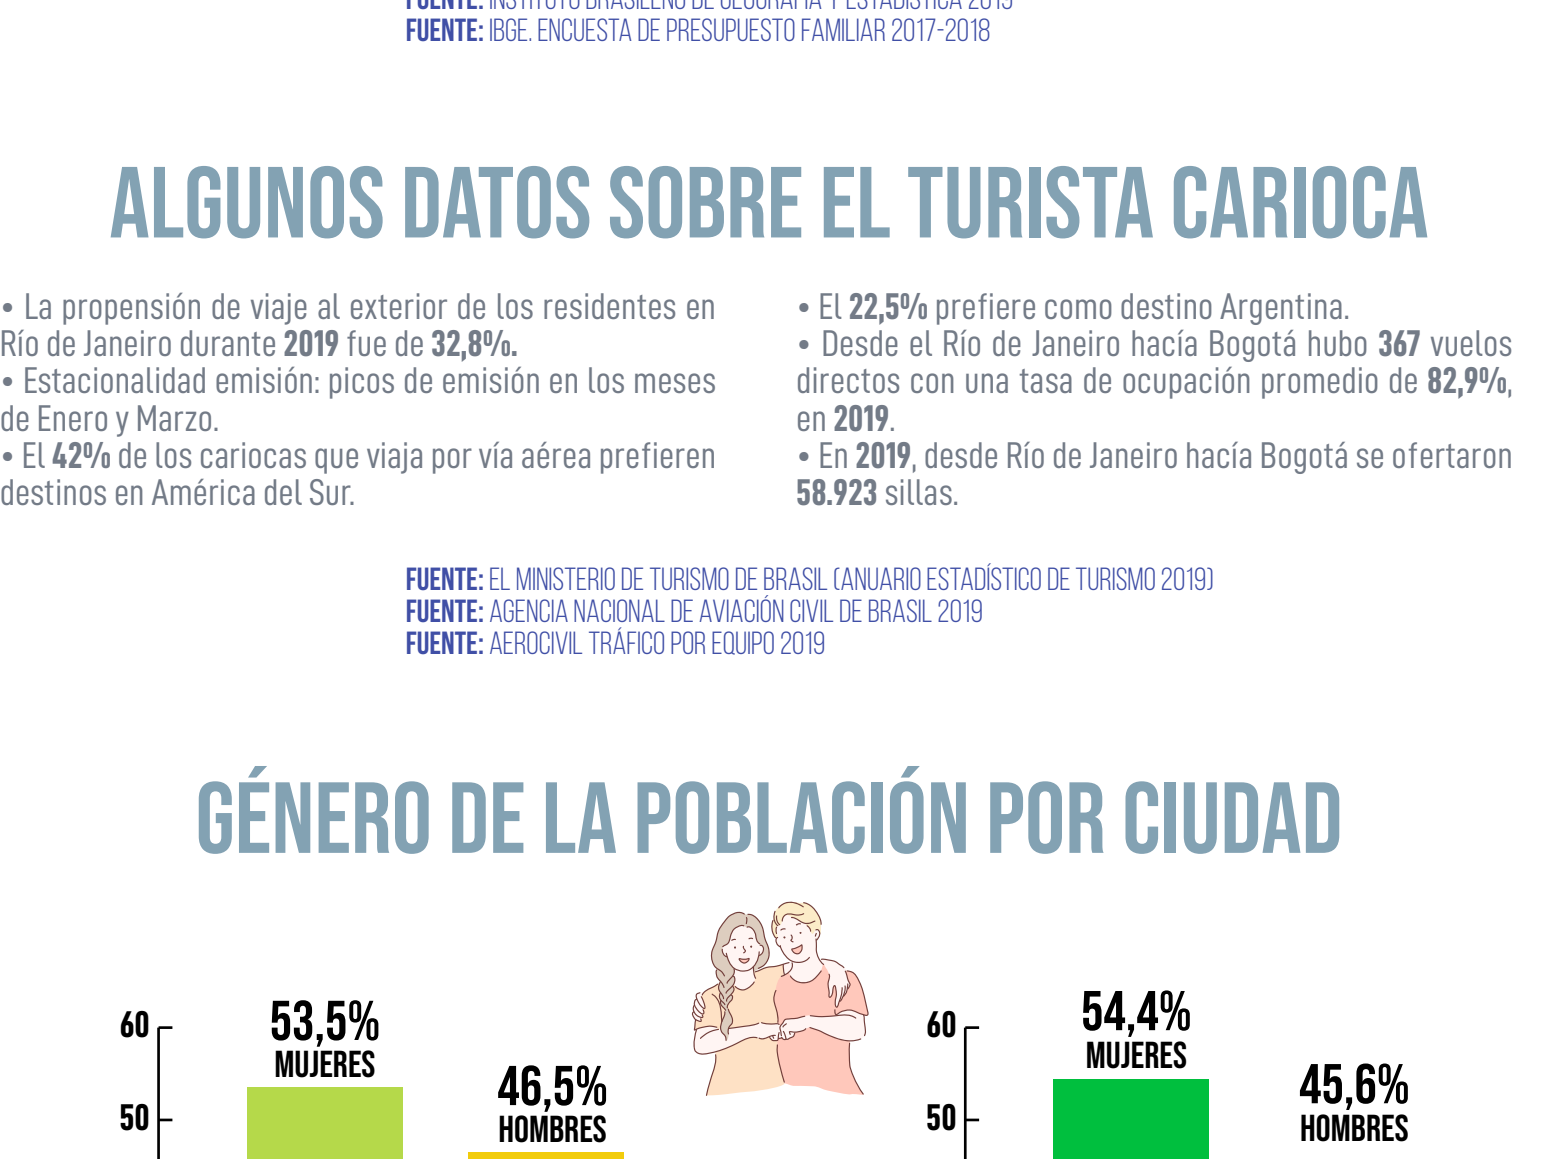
FUENTE: INSTITUTO BRASILEÑO DE GEOGRAFÍA Y ESTADÍSTICA 2019
FUENTE: IBGE. ENCUESTA DE PRESUPUESTO FAMILIAR 2017-2018

ALGUNOS DATOS SOBRE EL TURISTA CARIOCA

• La propensión de viaje al exterior de los residentes en Río de Janeiro durante 2019 fue de 32,8%.
• Estacionalidad emisión: picos de emisión en los meses de Enero y Marzo.
• El 42% de los cariocas que viaja por vía aérea prefieren destinos en América del Sur.

• El 22,5% prefiere como destino Argentina.
• Desde el Río de Janeiro hacía Bogotá hubo 367 vuelos directos con una tasa de ocupación promedio de 82,9%, en 2019.
• En 2019, desde Río de Janeiro hacía Bogotá se ofertaron 58.923 sillas.

FUENTE: EL MINISTERIO DE TURISMO DE BRASIL (ANUARIO ESTADÍSTICO DE TURISMO 2019)
FUENTE: AGENCIA NACIONAL DE AVIACIÓN CIVIL DE BRASIL 2019
FUENTE: AEROCIVIL TRÁFICO POR EQUIPO 2019

GÉNERO DE LA POBLACIÓN POR CIUDAD

60
50
53,5%
MUJERES
46,5%
HOMBRES

60
50
54,4%
MUJERES
45,6%
HOMBRES